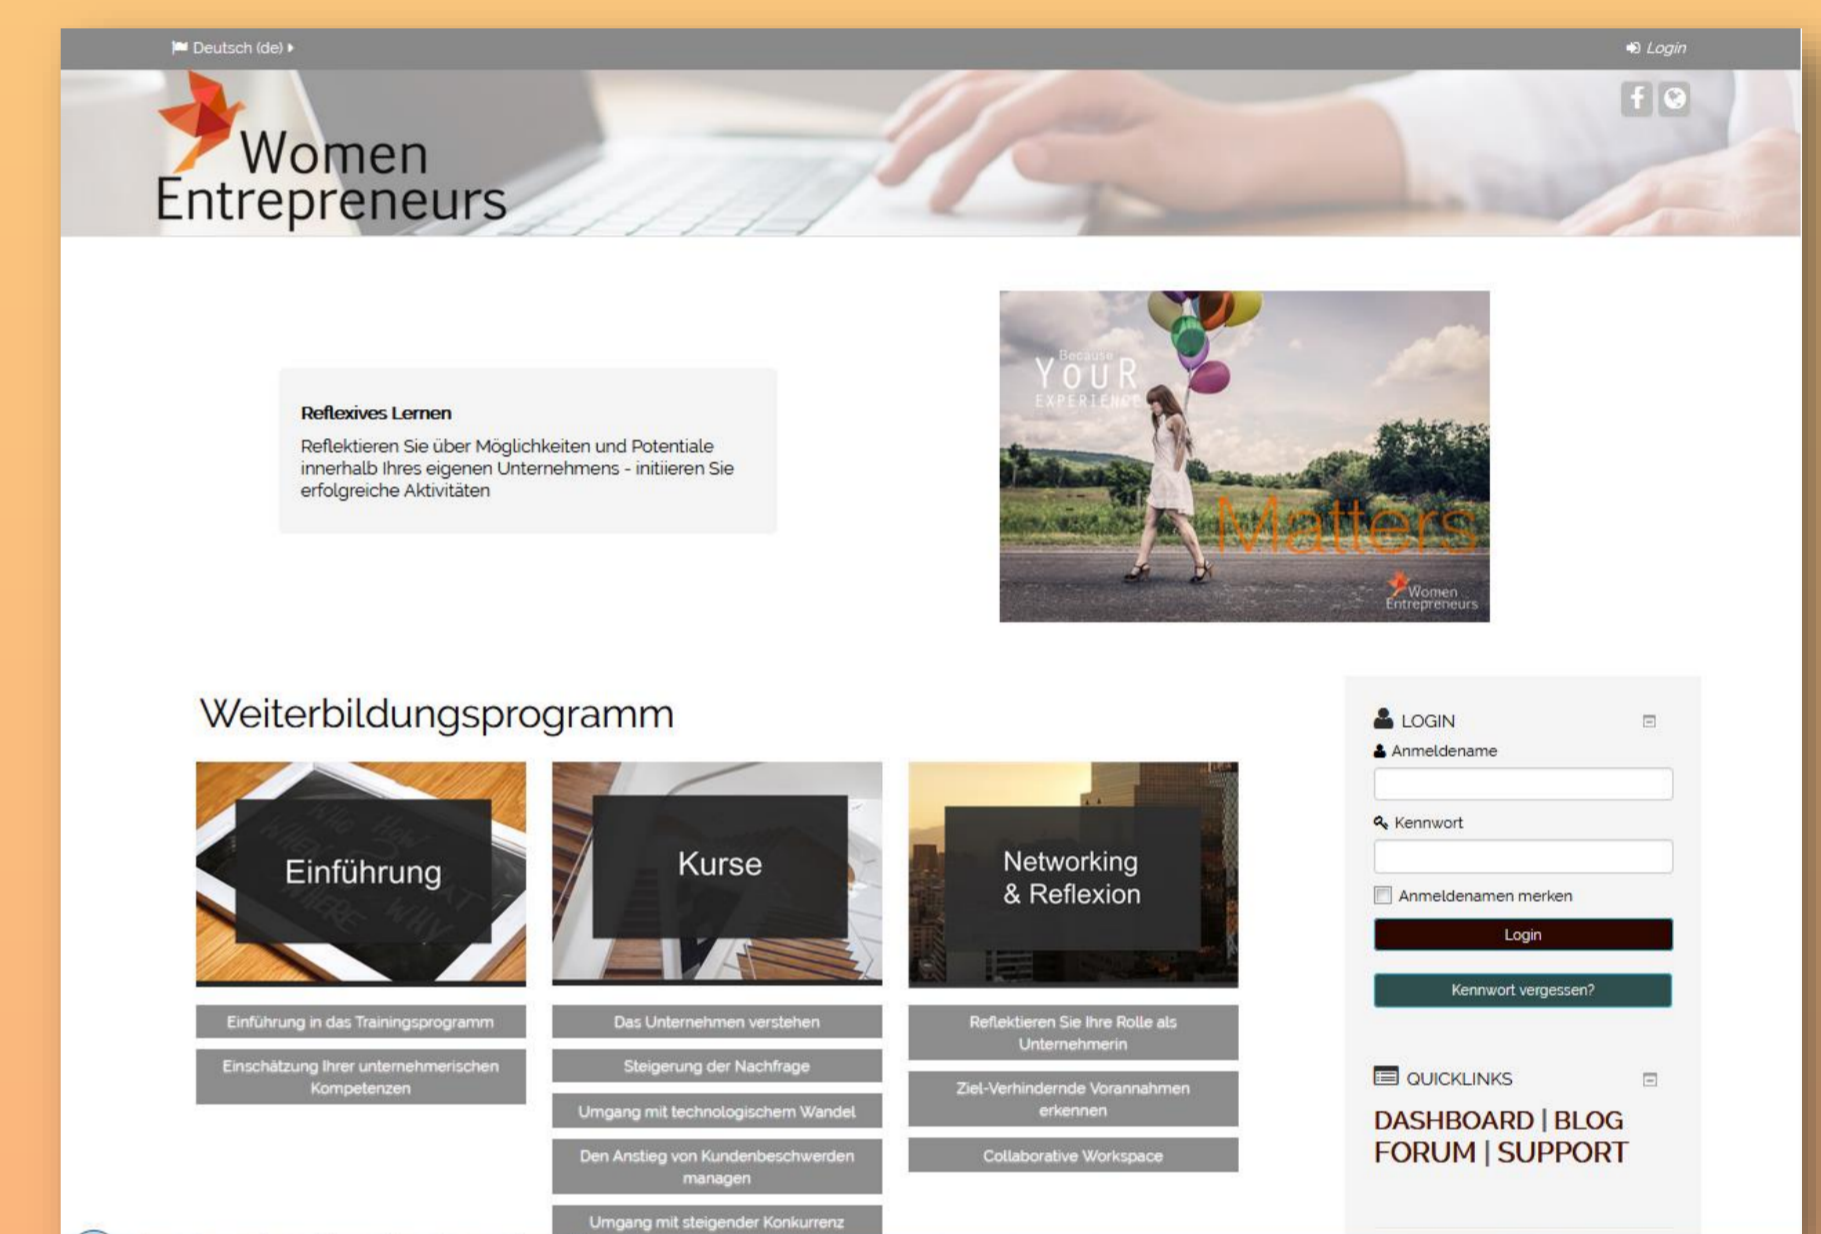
Deutsch (de)

Login

Women Entrepreneurs

Reflexives Lernen

Reflektieren Sie über Möglichkeiten und Potentiale innerhalb Ihres eigenen Unternehmens - initiieren Sie erfolgreiche Aktivitäten

Because YOUR EXPERIENCE Matters

Women Entrepreneurs

Weiterbildungsprogramm

Einführung

Einführung in das Trainingsprogramm

Einschätzung Ihrer unternehmerischen Kompetenzen

Kurse

Das Unternehmen verstehen

Steigerung der Nachfrage

Umgang mit technologischem Wandel

Den Anstieg von Kundenbeschwerden managen

Umgang mit steigender Konkurrenz

Networking & Reflexion

Reflektieren Sie Ihre Rolle als Unternehmerin

Ziel-Verhindernde Vorannahmen erkennen

Collaborative Workspace

LOGIN

Anmeldename

Kennwort

Anmeldenamen merken

Login

Kennwort vergessen?

QUICKLINKS

DASHBOARD | BLOG
FORUM | SUPPORT